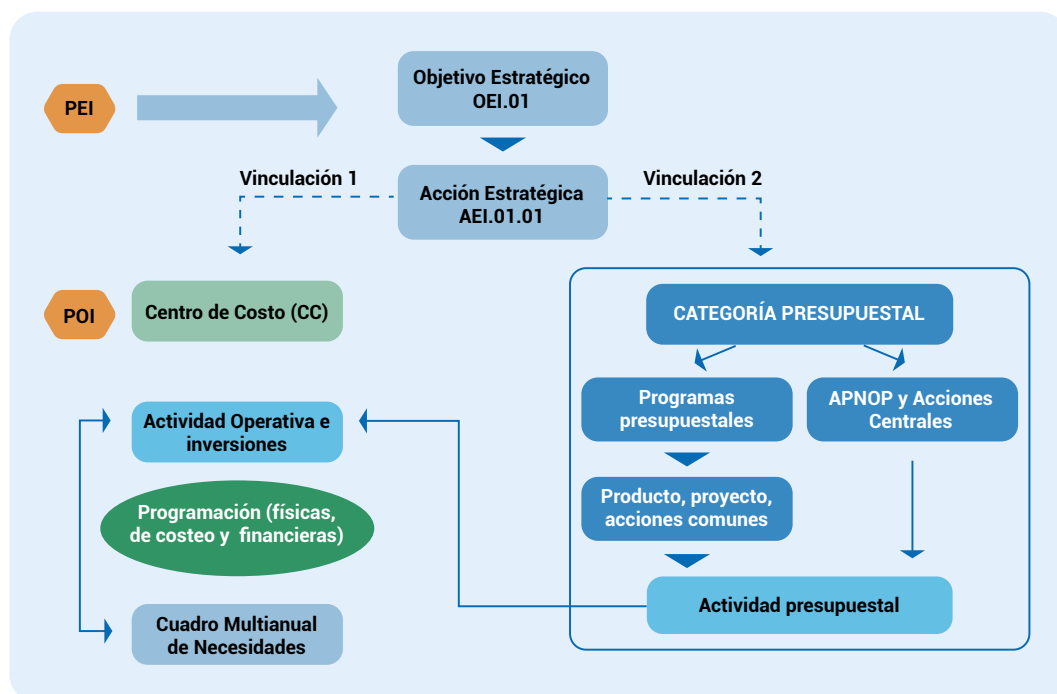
PEI

Objetivo Estratégico OEI.01

Vinculación 1

Acción Estratégica AEI.01.01

Vinculación 2

POI

Centro de Costo (CC)

CATEGORÍA PRESUPUESTAL

Programas presupuestales

APNOP y Acciones Centrales

Actividad Operativa e inversiones

Programación (físicas, de costeo y financieras)

Producto, proyecto, acciones comunes

Actividad presupuestal

Cuadro Multianual de Necesidades